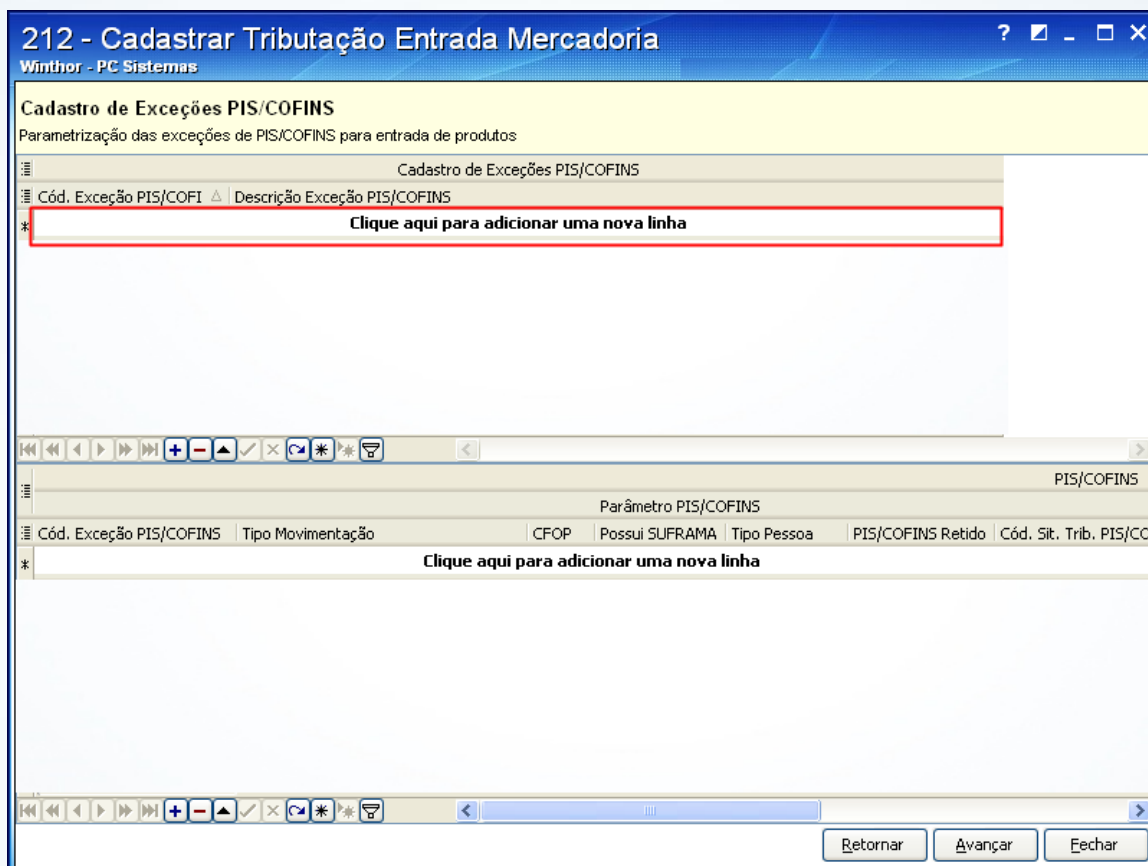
212 - Cadastrar Tributação Entrada Mercadoria
Winthor - PC Sistemas

Cadastro de Exceções PIS/COFINS
Parametrização das exceções de PIS/COFINS para entrada de produtos

Cadastro de Exceções PIS/COFINS

| Cód. Exceção PIS/COFI | Descrição Exceção PIS/COFINS |
|---|---|
| Clique aqui para adicionar uma nova linha | |

PIS/COFINS
Parâmetro PIS/COFINS

| Cód. Exceção PIS/COFINS | Tipo Movimentação | CFOP | Possui SUFRAMA | Tipo Pessoa | PIS/COFINS Retido | Cód. Sit. Trib. PIS/CO |
|---|---|---|---|---|---|---|
| Clique aqui para adicionar uma nova linha | | | | | | |

Retornar Avançar Fechar